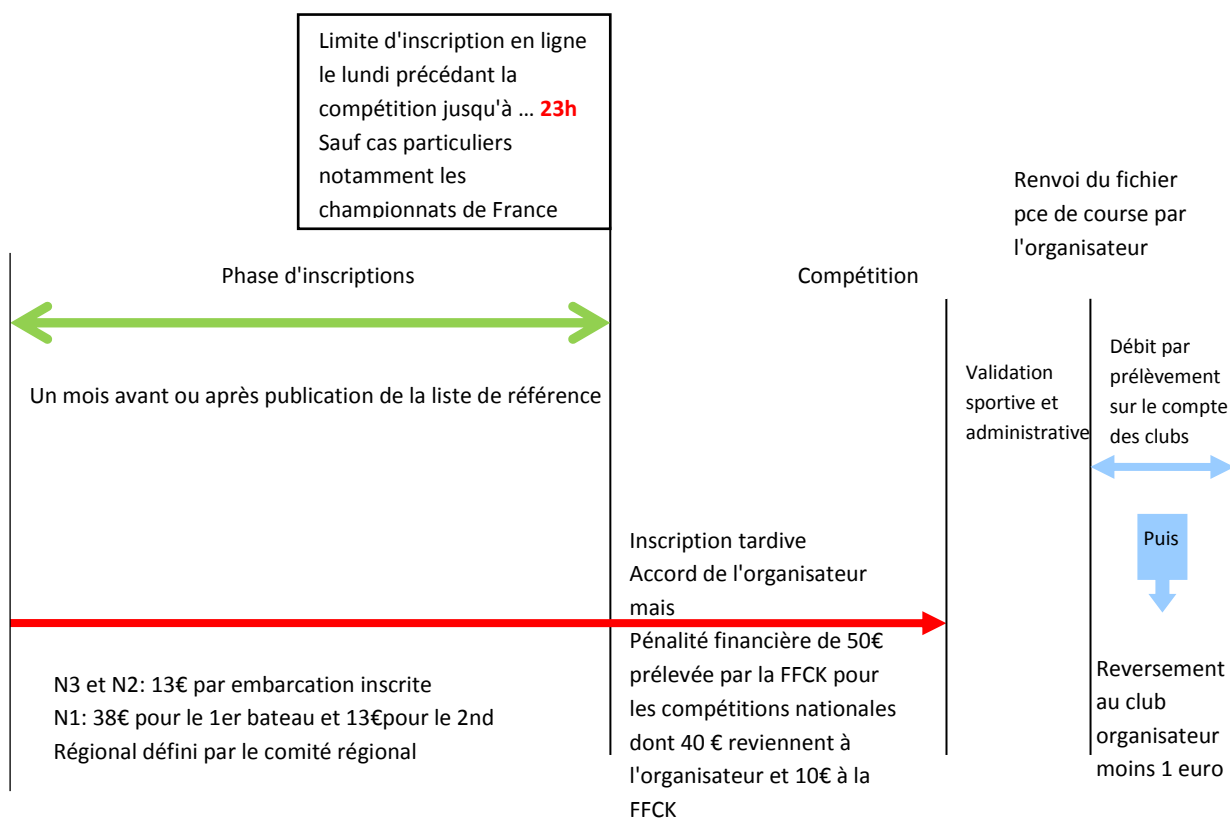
Limite d'inscription en ligne le lundi précédant la compétition jusqu'à … 23h
Sauf cas particuliers notamment les championnats de France

Renvoi du fichier pce de course par l'organisateur

Phase d'inscriptions

Compétition

Un mois avant ou après publication de la liste de référence

Validation sportive et administrative

Débit par prélèvement sur le compte des clubs

Puis

Inscription tardive
Accord de l'organisateur mais
Pénalité financière de 50€ prélevée par la FFCK pour les compétitions nationales dont 40 € reviennent à l'organisateur et 10€ à la FFCK

N3 et N2: 13€ par embarcation inscrite
N1: 38€ pour le 1er bateau et 13€pour le 2nd
Régional défini par le comité régional

Reversement au club organisateur moins 1 euro